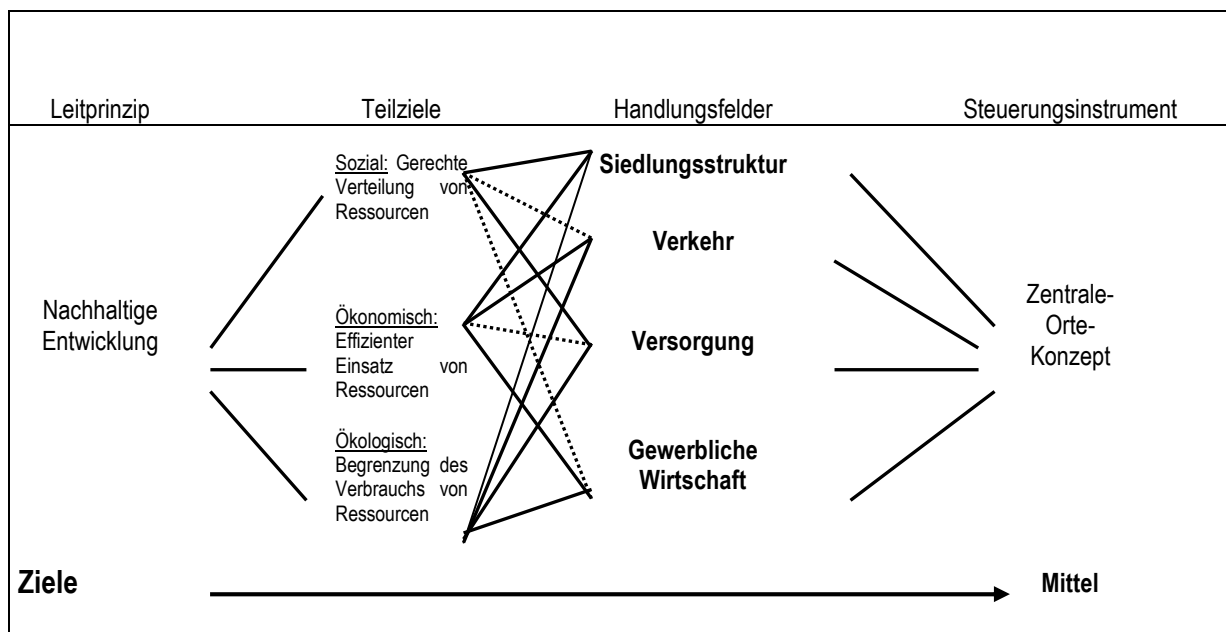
Leitprinzip

Teilziele

Handlungsfelder

Steuerungsinstrument

Nachhaltige Entwicklung

Sozial: Gerechte Verteilung von Ressourcen

Ökonomisch: Effizienter Einsatz von Ressourcen

Ökologisch: Begrenzung des Verbrauchs von Ressourcen

Siedlungsstruktur

Verkehr

Versorgung

Gewerbliche Wirtschaft

Zentrale-Orte-Konzept

Ziele

Mittel